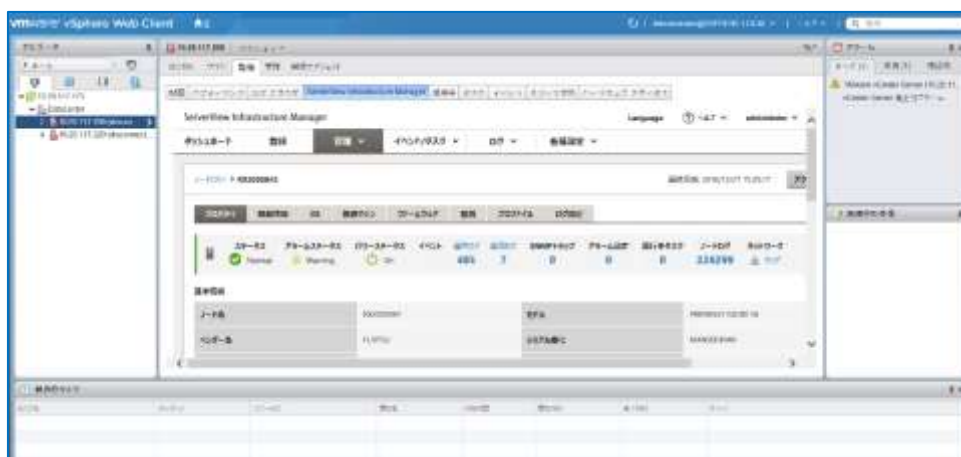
vmware vSphere Web Client

ServerView Infrastructure Manager

Language

ダッシュボード

管理

イベント/タスク

ログ

各種設定

ステータス

アラームステータス

パワーステータス

イベント

Normal

Warning

On

485

7

0

0

0

224299

基本情報

ノード名

モデル

ベンダー名

FUJITSU

シリアル番号